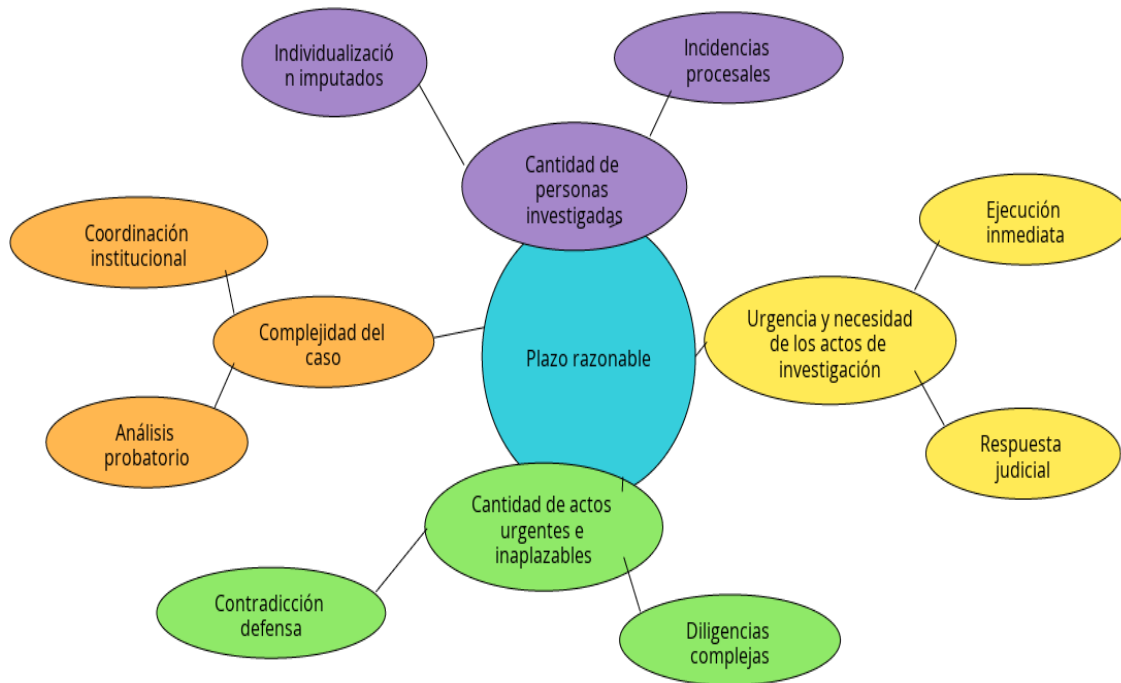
Individualización imputados

Incidencias procesales

Cantidad de personas investigadas

Coordinación institucional

Complejidad del caso

Análisis probatorio

Plazo razonable

Ejecución inmediata

Urgencia y necesidad de los actos de investigación

Respuesta judicial

Cantidad de actos urgentes e inaplazables

Contradicción defensa

Diligencias complejas